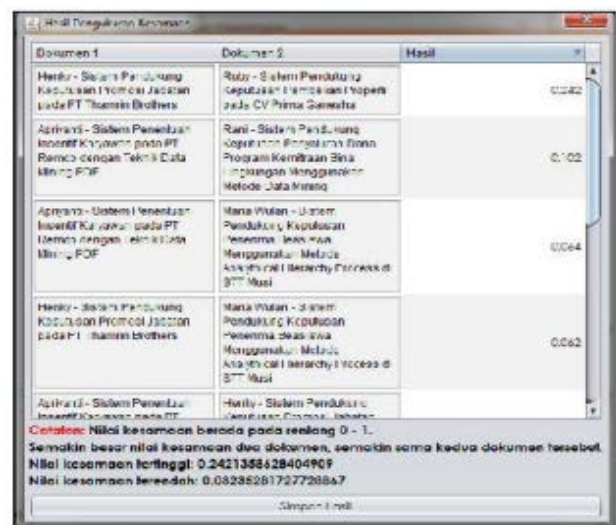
Hasil Pengukuran Kesamaan

| Dokumen 1 | Dokumen 2 | Hasil |
|---|---|---|
| Henky - Sistem Pendukung Keputusan Promosi Jabatan pada PT Thamrin Brothers | Ruby - Sistem Pendukung Keputusan Pembelian Properti pada CV Prima Sarwastra | 0.242 |
| Apriyanti - Sistem Penentuan Insentif Karyawan pada PT Remco dengan Teknik Data Mining PDF | Rani - Sistem Pendukung Keputusan Penyaluran Dana Program Kemitraan Bina Lingkungan Menggunakan Metode Data Mining | 0.102 |
| Apriyanti - Sistem Penentuan Insentif Karyawan pada PT Remco dengan Teknik Data Mining PDF | Maria Wulan - Sistem Pendukung Keputusan Penerima Beasiswa Menggunakan Metode Analytical Hierarchy Process di STT Musi | 0.064 |
| Henky - Sistem Pendukung Keputusan Promosi Jabatan pada PT Thamrin Brothers | Maria Wulan - Sistem Pendukung Keputusan Penerima Beasiswa Menggunakan Metode Analytical Hierarchy Process di STT Musi | 0.062 |
| Apriyanti - Sistem Penentuan Insentif Karyawan pada PT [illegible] | Henky - Sistem Pendukung Keputusan Promosi Jabatan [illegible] | |

Catatan: Nilai kesamaan berada pada rentang 0 - 1.
Semakin besar nilai kesamaan dua dokumen, semakin sama kedua dokumen tersebut.
Nilai kesamaan tertinggi: 0.2421358628404909
Nilai kesamaan terendah: 0.03235281727728867

Simpan Hasil